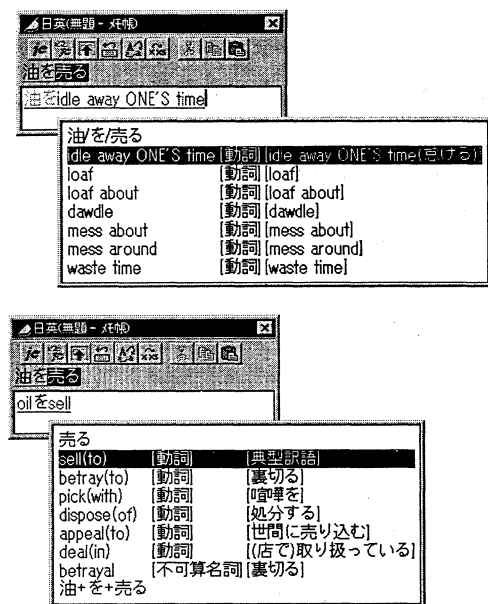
日英(無題 - メモ帳)

油を売る

油をidle away ONE'S time

油/を/売る

| | | |
|---|---|---|
| idle away ONE'S time | [動詞] | [idle away ONE'S time(怠ける)] |
| loaf | [動詞] | [loaf] |
| loaf about | [動詞] | [loaf about] |
| dawdle | [動詞] | [dawdle] |
| mess about | [動詞] | [mess about] |
| mess around | [動詞] | [mess around] |
| waste time | [動詞] | [waste time] |

日英(無題 - メモ帳)

油を売る

oilをsell

売る

| | | |
|---|---|---|
| sell(to) | [動詞] | [典型訳語] |
| betray(to) | [動詞] | [裏切る] |
| pick(with) | [動詞] | [喧嘩を] |
| dispose(of) | [動詞] | [処分する] |
| appeal(to) | [動詞] | [世間に売り込む] |
| deal(in) | [動詞] | [(店で)取り扱っている] |
| betrayal | [不可算名詞] | [裏切る] |

油+を+売る